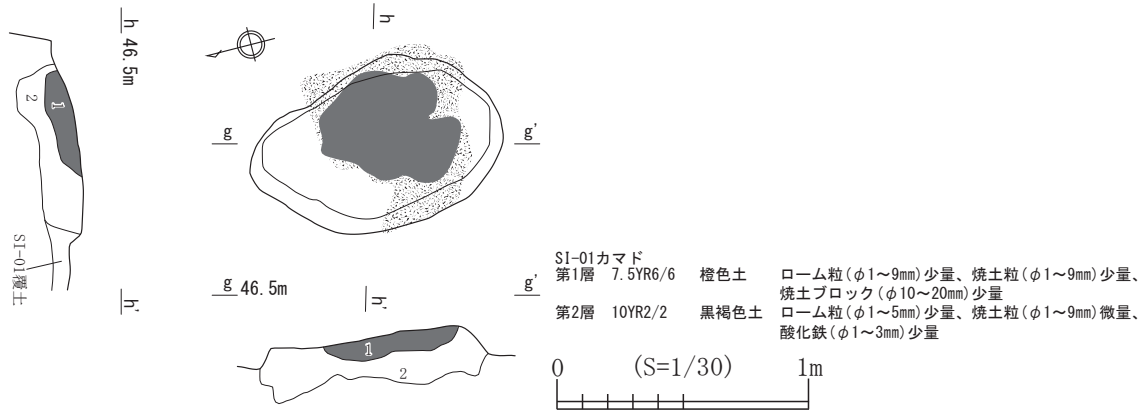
h 46.5m

2

1

SI-01覆土

h'

h

g

g'

g 46.5m

h'

g'

1

2

SI-01カマド
第1層 7.5YR6/6 橙色土 ローム粒(φ1～9mm)少量、焼土粒(φ1～9mm)少量、焼土ブロック(φ10～20mm)少量
第2層 10YR2/2 黒褐色土 ローム粒(φ1～5mm)少量、焼土粒(φ1～9mm)微量、酸化鉄(φ1～3mm)少量

0 (S=1/30) 1m